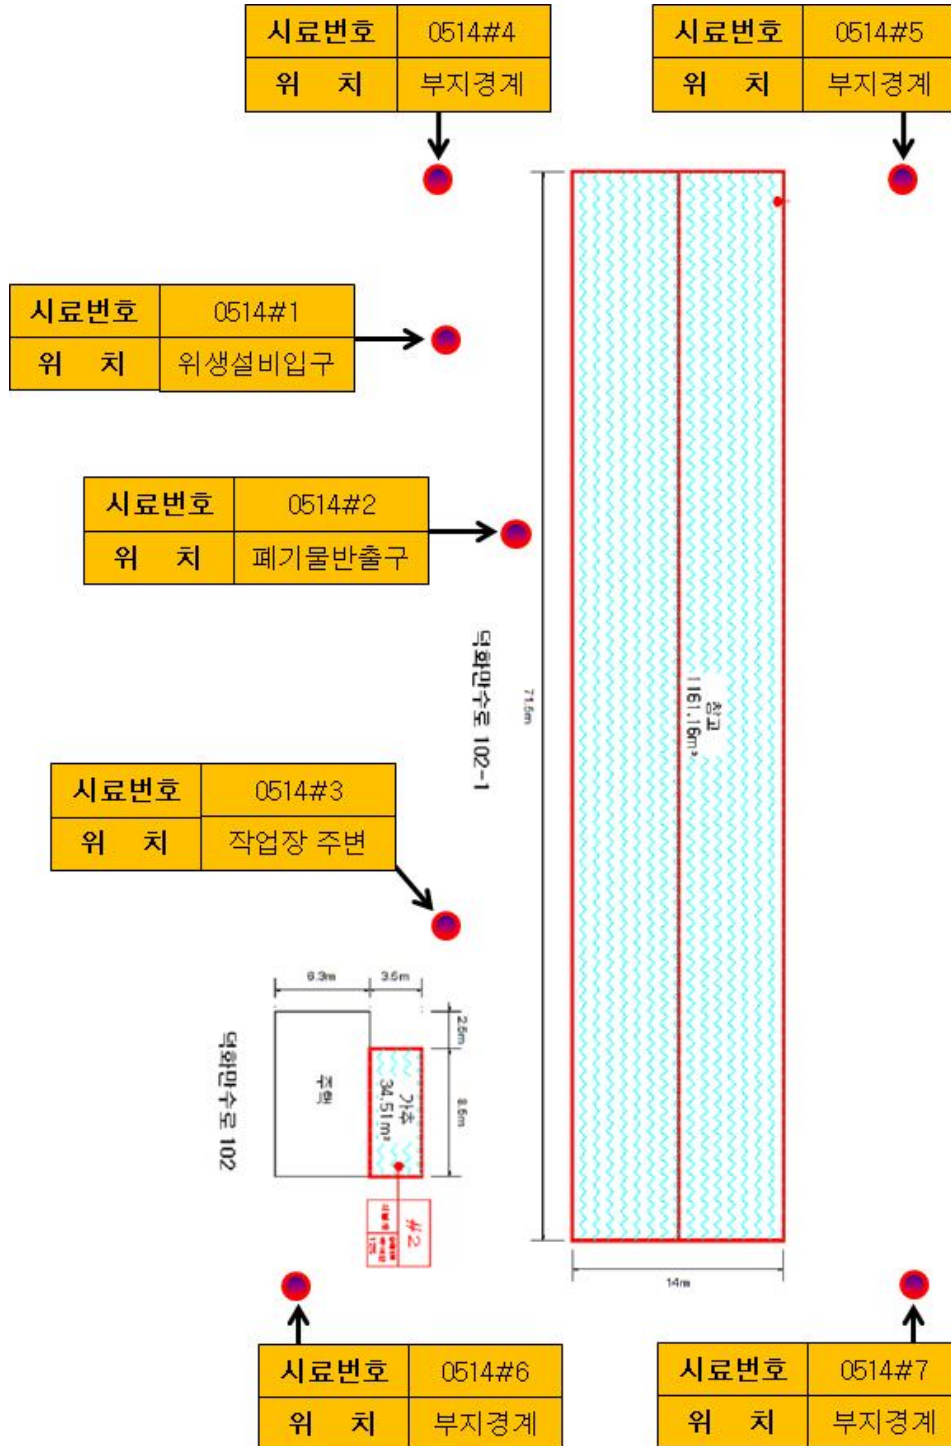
| 시료번호 | 0514#4 |
|---|---|
| 위 치 | 부지경계 |

| 시료번호 | 0514#5 |
|---|---|
| 위 치 | 부지경계 |

| 시료번호 | 0514#1 |
|---|---|
| 위 치 | 위생설비입구 |

| 시료번호 | 0514#2 |
|---|---|
| 위 치 | 폐기물반출구 |

덕화만수로 102-1

71.5m

창고 1161.16m²

| 시료번호 | 0514#3 |
|---|---|
| 위 치 | 작업장 주변 |

6.3m

3.5m

2.6m

8.6m

덕화만수로 102

주택

가축 34.51m²

#2

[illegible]

14m

| 시료번호 | 0514#6 |
|---|---|
| 위 치 | 부지경계 |

| 시료번호 | 0514#7 |
|---|---|
| 위 치 | 부지경계 |